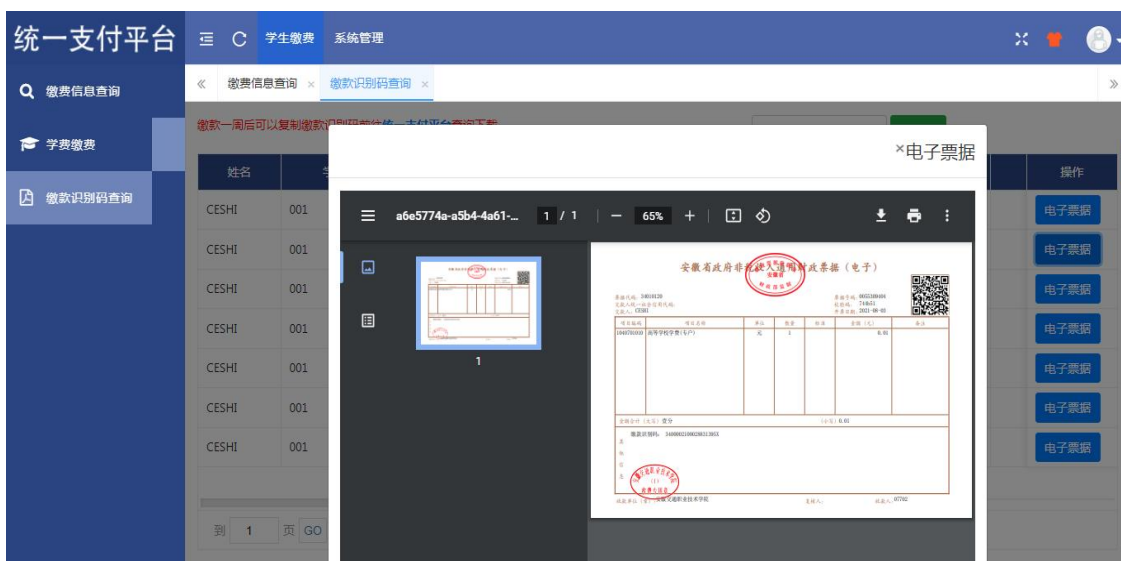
统一支付平台
学生缴费
系统管理

缴费信息查询
学费缴费
缴款识别码查询

缴费信息查询 ×
缴款识别码查询 ×

缴费一周后可以复制缴款识别码前往统一支付平台查询下载

| 姓名 | 学 | 操作 |
|---|---|---|
| CESHI | 001 | 电子票据 |
| CESHI | 001 | 电子票据 |
| CESHI | 001 | 电子票据 |
| CESHI | 001 | 电子票据 |
| CESHI | 001 | 电子票据 |
| CESHI | 001 | 电子票据 |
| CESHI | 001 | 电子票据 |

到 1 页 GO

×电子票据

a6e5774a-a5b4-4a61-... 1 / 1 | — 65% +

1

安徽省政府非税收入通用财政票据（电子）

票据代码：34010120
交款人统一社会信用代码：
交款人：CESHI
票据号码：0055380464
校验码：744b51
开票日期：2021-06-03

| 项目编码 | 项目名称 | 单位 | 数量 | 标准 | 金额（元） | 备注 |
|---|---|---|---|---|---|---|
| 104070010 | 高等学校学费(专户) | 元 | 1 | | 0.01 | |

金额合计（大写）壹分 （小写）0.01

缴款识别码：340000210002803139X

收款单位（章）：安徽交通职业技术学院
复核人：
收款人：07702